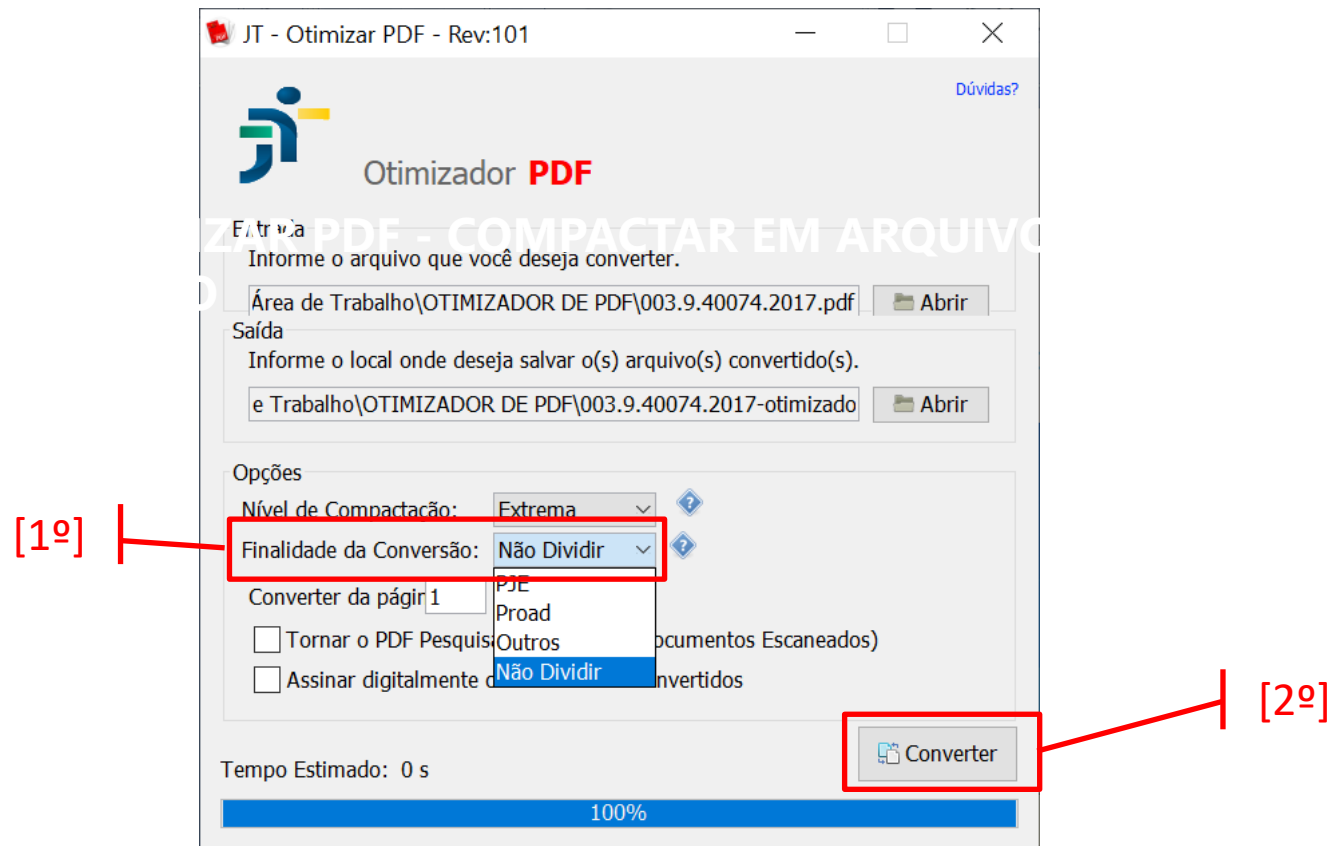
JT - Otimizar PDF - Rev:101

Dúvidas?

Otimizador PDF

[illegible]ZAR PDF - COMPACTAR EM ARQUIVO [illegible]O

Entrada
Informe o arquivo que você deseja converter.

Área de Trabalho\OTIMIZADOR DE PDF\003.9.40074.2017.pdf | Abrir

Saída
Informe o local onde deseja salvar o(s) arquivo(s) convertido(s).

e Trabalho\OTIMIZADOR DE PDF\003.9.40074.2017-otimizado | Abrir

Opções
Nível de Compactação: Extrema

[1º]

Finalidade da Conversão: Não Dividir

PJE
Proad
Outros
Não Dividir

Converter da págin 1

Tornar o PDF Pesquis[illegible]ocumentos Escaneados)

Assinar digitalmente o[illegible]nvertidos

[2º]

Converter

Tempo Estimado: 0 s

100%